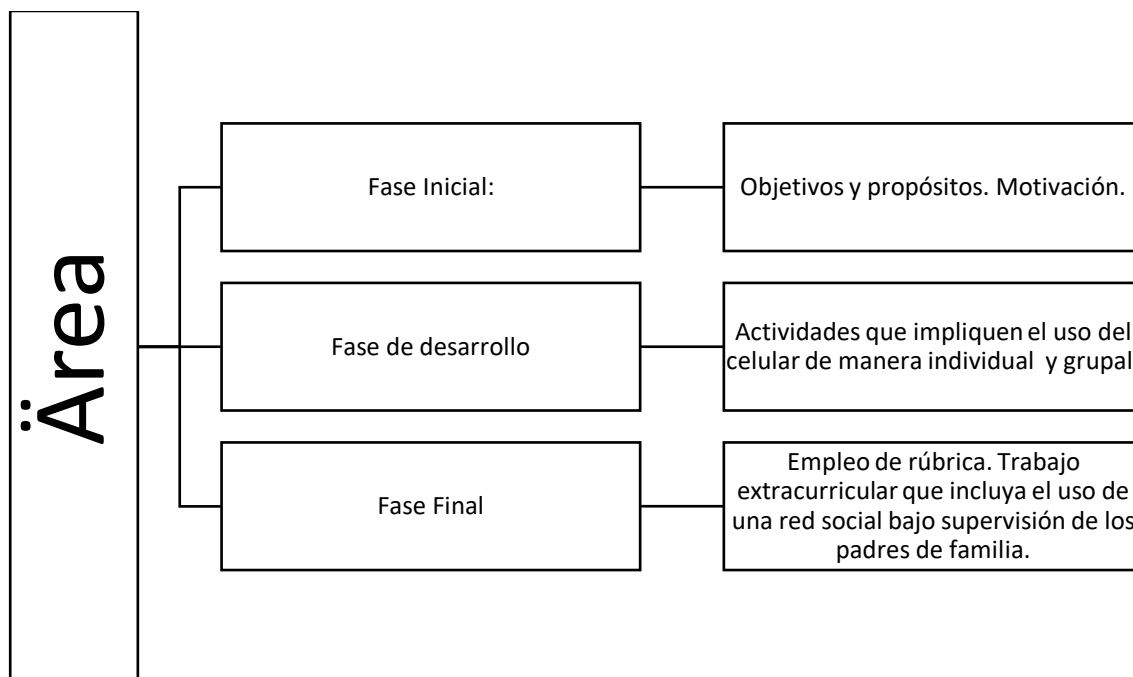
Ärea

Fase Inicial:

Objetivos y propósitos. Motivación.

Fase de desarrollo

Actividades que impliquen el uso del celular de manera individual y grupal

Fase Final

Empleo de rúbrica. Trabajo extracurricular que incluya el uso de una red social bajo supervisión de los padres de familia.